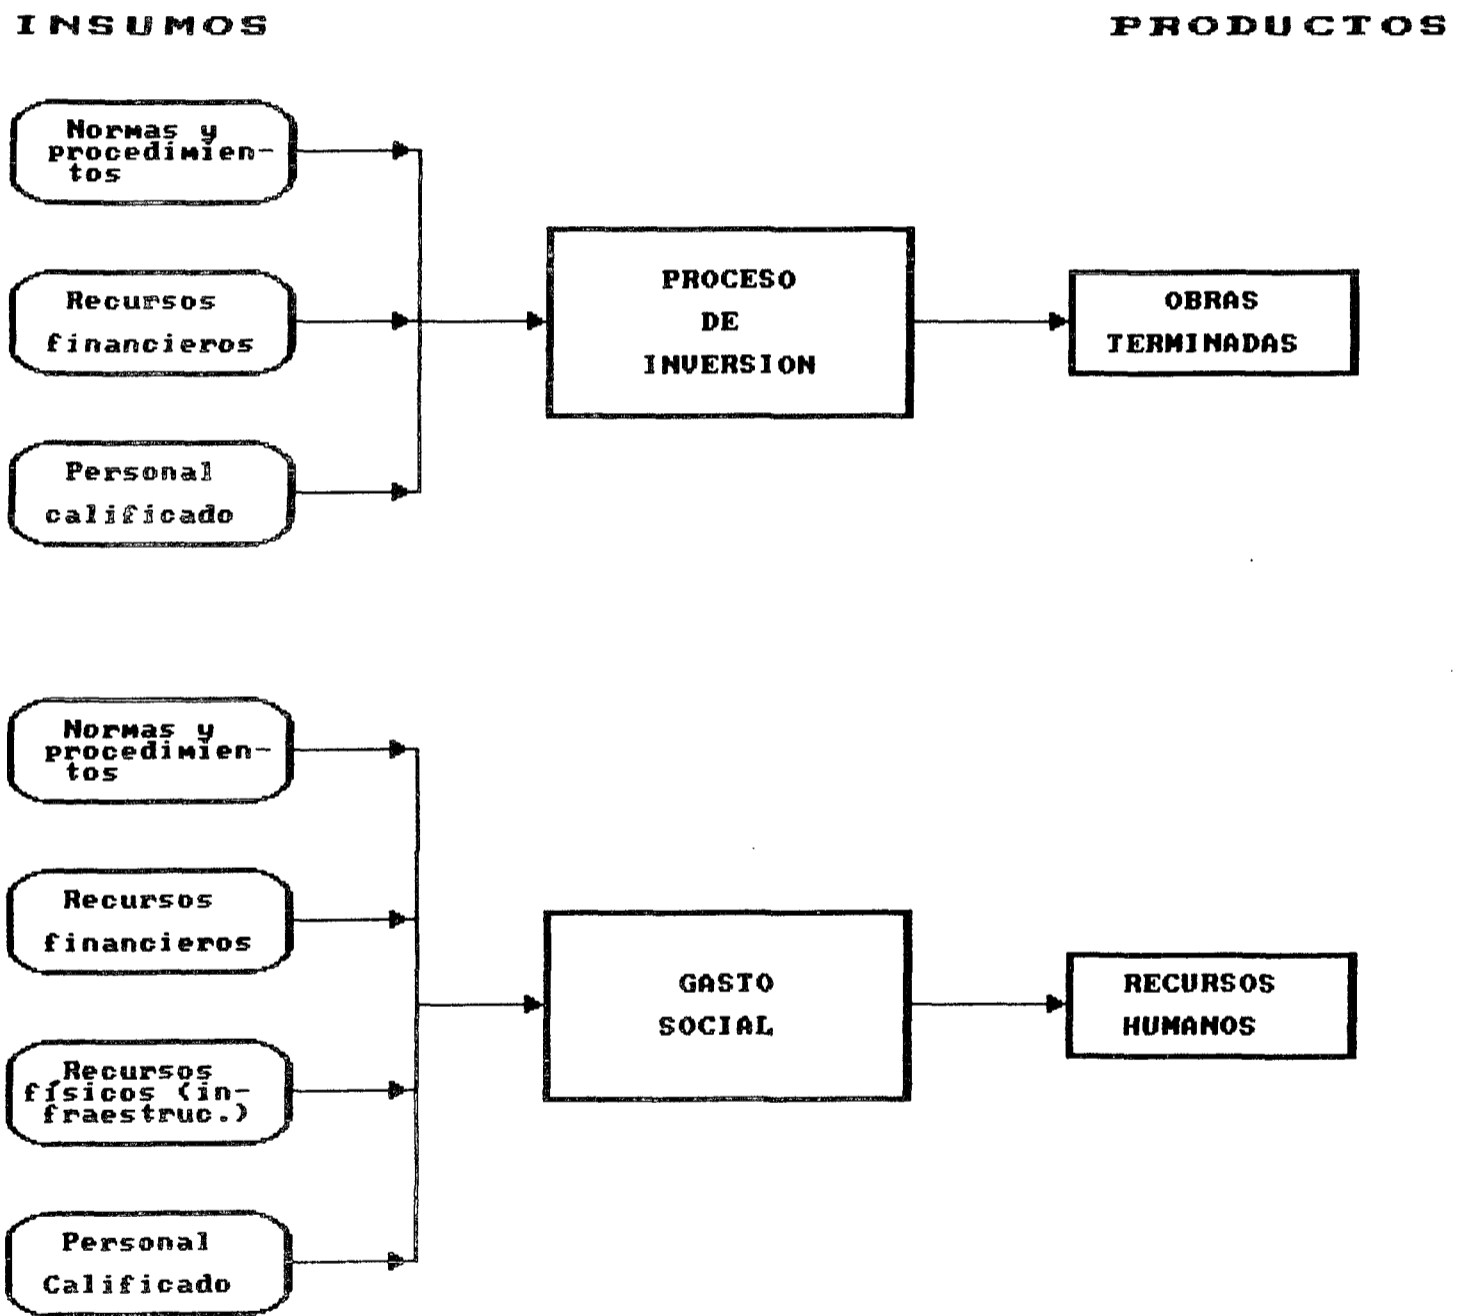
INSUMOS

PRODUCTOS

Normas y procedimientos

Recursos financieros

Personal calificado

PROCESO DE INVERSION

OBRAS TERMINADAS

Normas y procedimientos

Recursos financieros

Recursos físicos (infraestruc.)

Personal Calificado

GASTO SOCIAL

RECURSOS HUMANOS